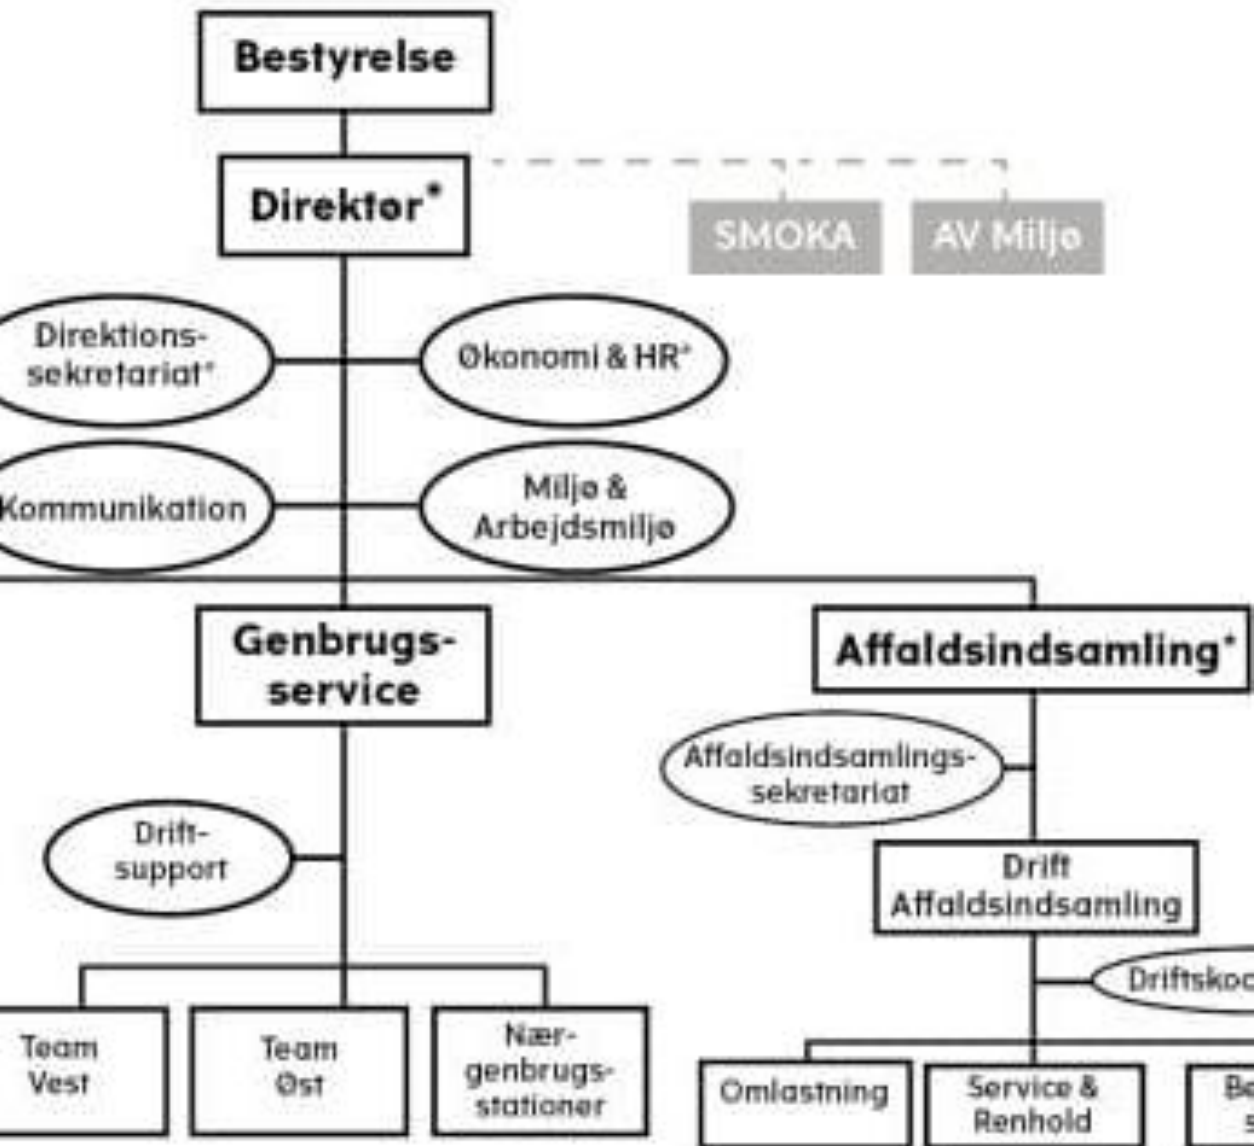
Bestyrelse

Direktør*

SMOKA

AV Miljø

Direktionssekretariat*

Økonomi & HR*

Kommunikation

Miljø & Arbejdsmiljø

Genbrugsservice

Affaldsindsamling*

Affaldsindsamlingssekretariat

Driftsupport

Drift Affaldsindsamling

Driftskoo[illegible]

Team Vest

Team Øst

Nærgenbrugsstationer

Omlastning

Service & Renhold

Be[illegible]